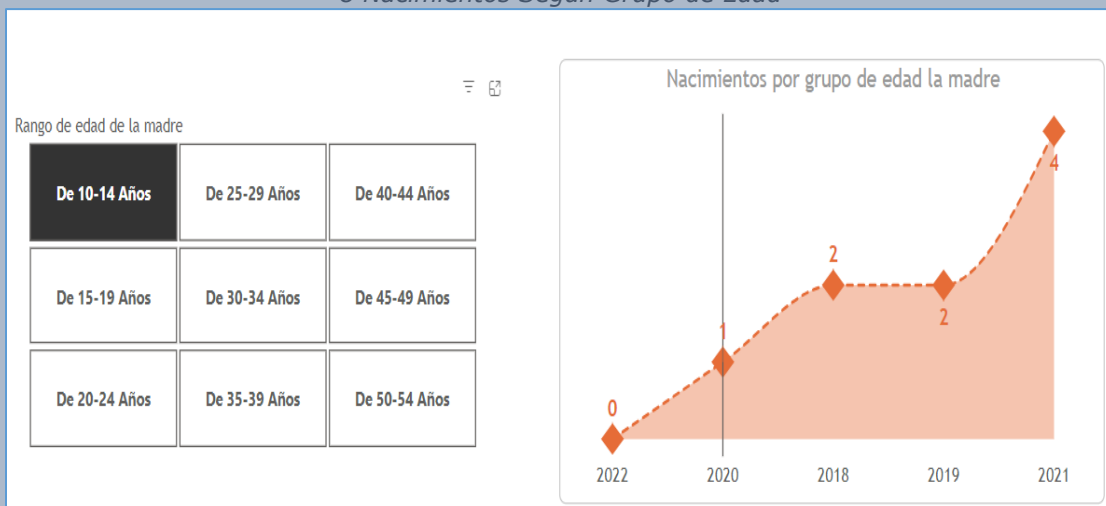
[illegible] Nacimientos Según Grupo de Edad

Rango de edad de la madre

| De 10-14 Años | De 25-29 Años | De 40-44 Años |
|---|---|---|
| De 15-19 Años | De 30-34 Años | De 45-49 Años |
| De 20-24 Años | De 35-39 Años | De 50-54 Años |

Nacimientos por grupo de edad la madre

0
1
2
2
4

2022 2020 2018 2019 2021